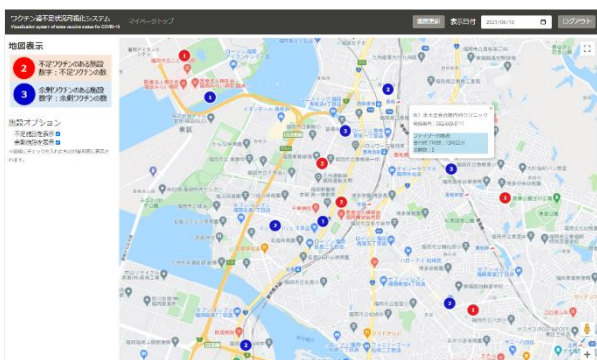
ワクチン過不足状況可視化システム
Visualization system of extra vaccine status for COVID-19
マイページトップ
画面更新
表示日付
2021/06/10
ログアウト

地図表示
2
不足ワクチンのある施設
数字：不足ワクチンの数
3
余剰ワクチンのある施設
数字：余剰ワクチンの数

施設オプション
不足施設表示
余剰施設表示
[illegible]

東区
2
1
2
3
2
2
3
3
3
1
2
1
1
2

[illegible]
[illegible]
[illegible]
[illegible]